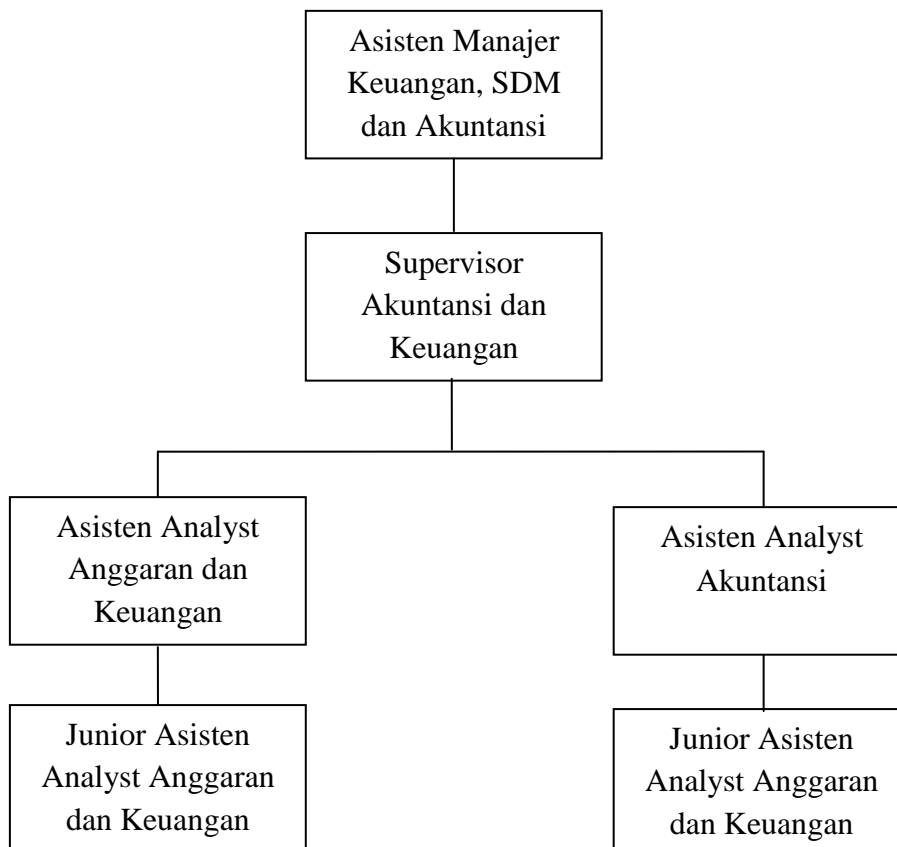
Asisten Manajer Keuangan, SDM dan Akuntansi

Supervisor Akuntansi dan Keuangan

Asisten Analyst Anggaran dan Keuangan

Asisten Analyst Akuntansi

Junior Asisten Analyst Anggaran dan Keuangan

Junior Asisten Analyst Anggaran dan Keuangan